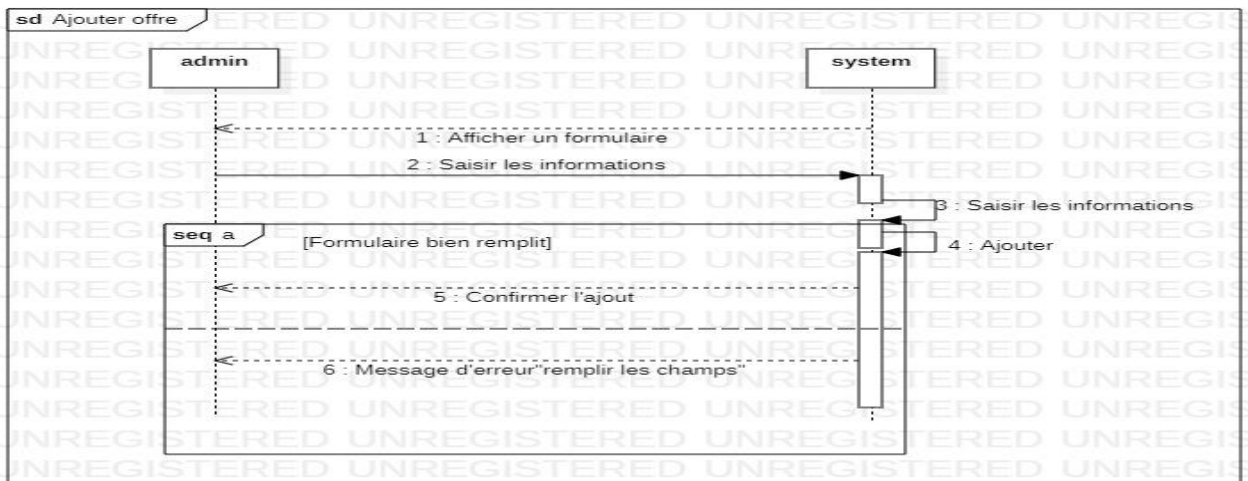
sd Ajouter offre

admin

system

1 : Afficher un formulaire

2 : Saisir les informations

3 : Saisir les informations

seq a

[Formulaire bien remplit]

4 : Ajouter

5 : Confirmer l'ajout

6 : Message d'erreur"remplir les champs"

UNREGISTERED UNREGISTERED UNREGISTERED UNREGISTERED